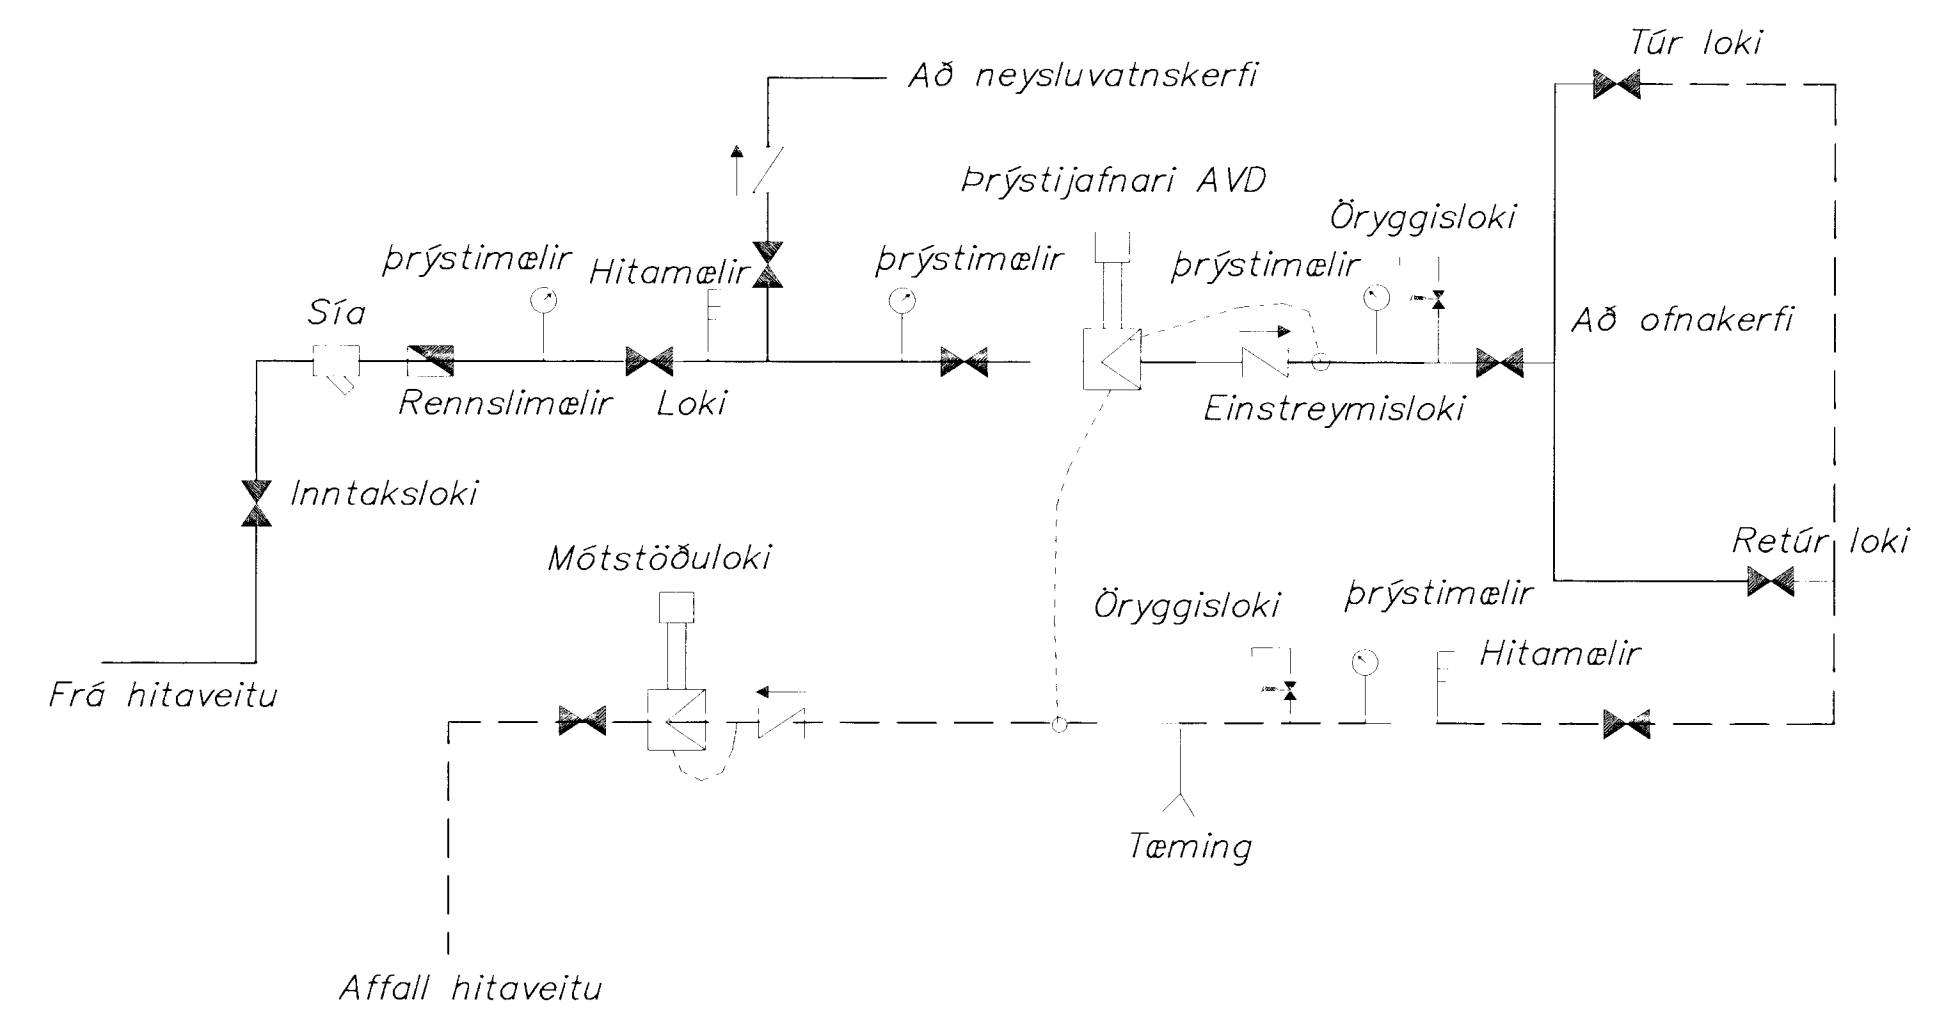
Túr loki

Að neysluvatnskerfi

Þrýstijafnari AVD

Öryggisloki

þrýstimælir

Hitamælir

þrýstimælir

þrýstimælir

Sía

Að ofnakerfi

Rennslimælir

Loki

Einstreymisloki

Inntaksloki

Retúr loki

Mótstöðuloki

Öryggisloki

þrýstimælir

Hitamælir

Frá hitaveitu

Tæming

Affall hitaveitu